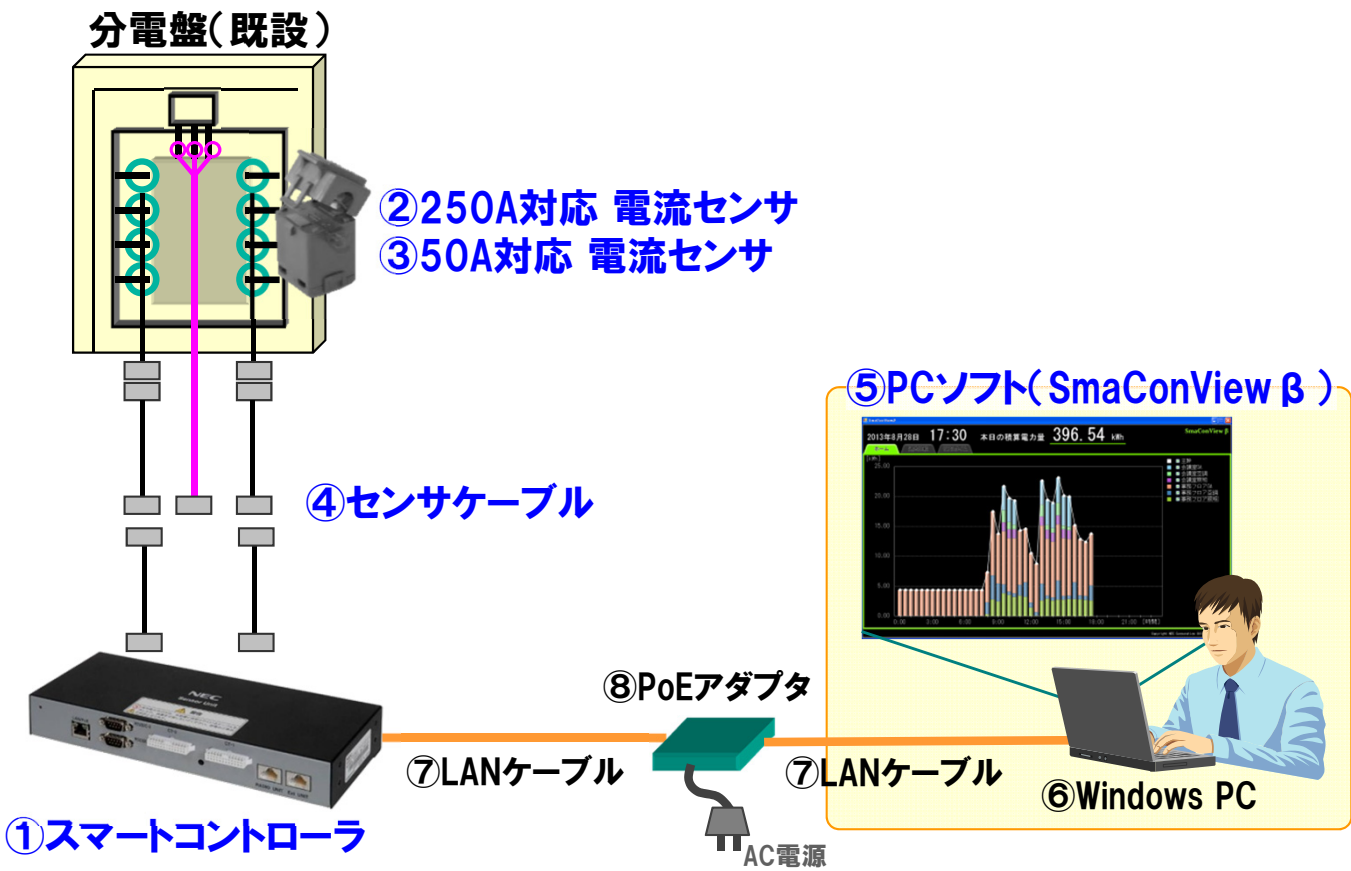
分電盤(既設)

②250A対応 電流センサ
③50A対応 電流センサ

④センサケーブル

⑤PCソフト(SmaConView β)

2013年8月20日 17:30 本日の積算電力量 396.54 kWh

SmaConView β

25.00
20.00
15.00
10.00
5.00
0.00

0:00 3:00 6:00 9:00 12:00 15:00 18:00 21:00

NEC

⑧PoEアダプタ

⑦LANケーブル

⑦LANケーブル

⑥Windows PC

①スマートコントローラ

AC電源